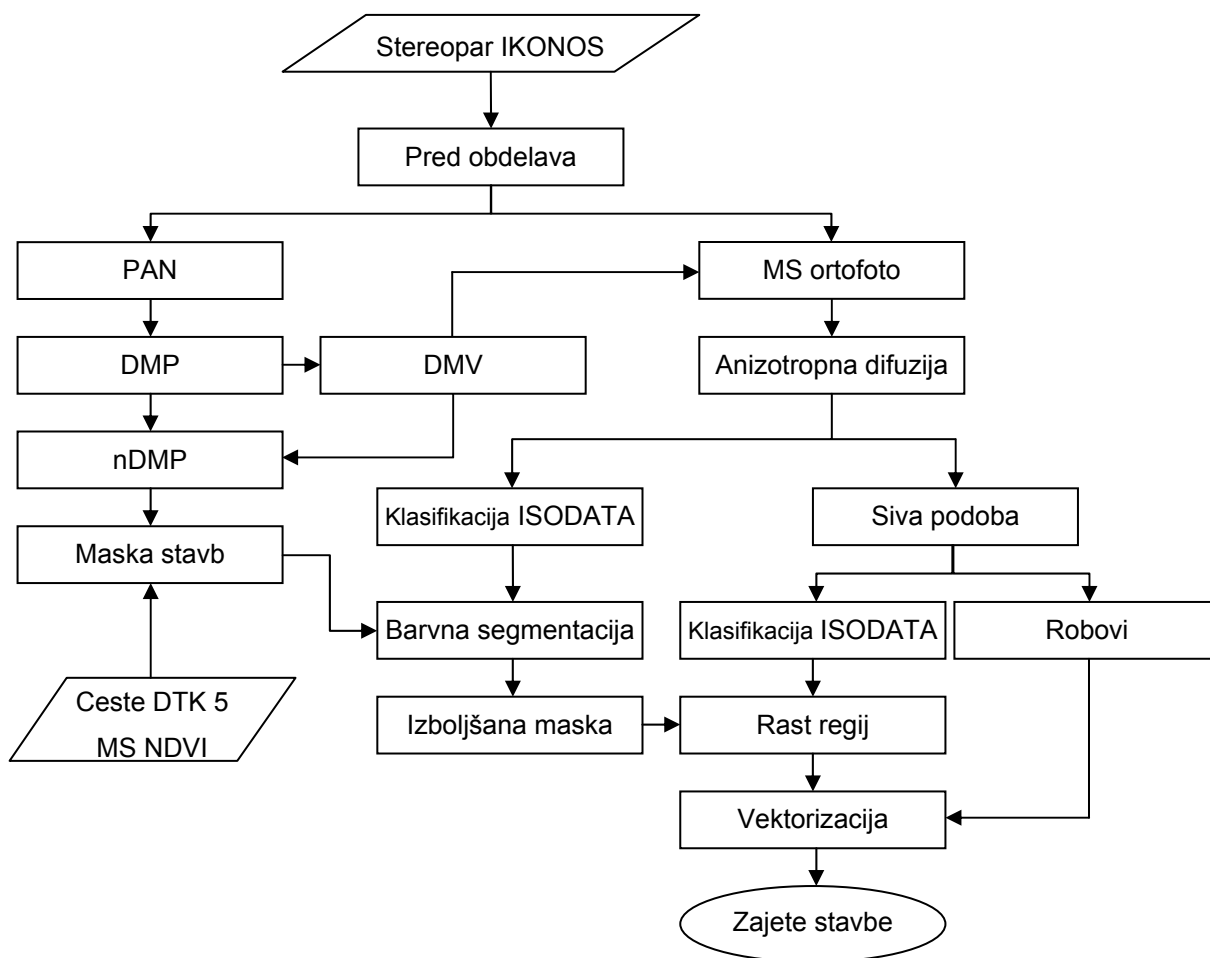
Stereopar IKONOS

Pred obdelava

PAN

MS ortofoto

DMP

DMV

Anizotropna difuzija

nDMP

Klasifikacija ISODATA

Siva podoba

Maska stavb

Barvna segmentacija

Klasifikacija ISODATA

Robovi

Ceste DTK 5
MS NDVI

Izboljšana maska

Rast regij

Vektorizacija

Zajete stavbe